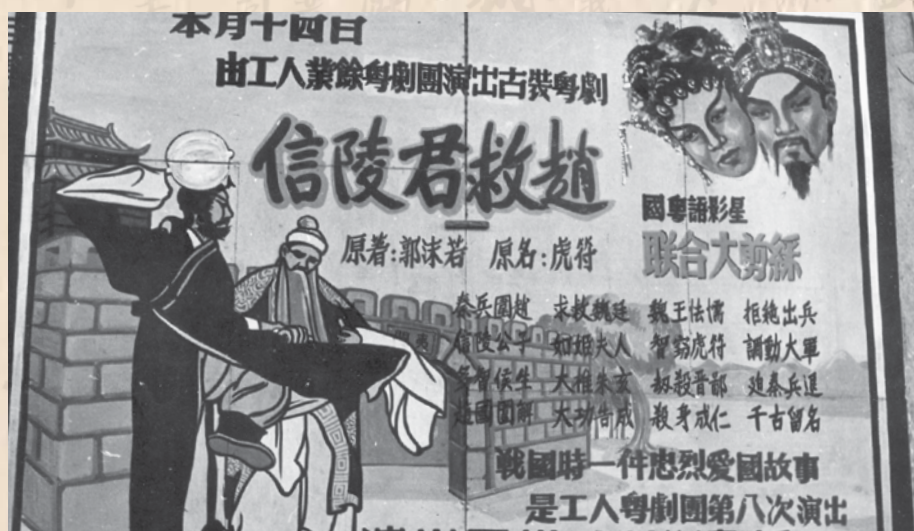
本月十四日

由工人業餘粵劇團演出古裝粵劇

信陵君救趙

原着：郭沫若　原名：虎符

國粵語影星

联合大剪綵

秦兵圍趙　求救魏廷　魏王怯懦　拒絕出兵

信陵公子　如姬夫人　智竊虎符　調動大軍

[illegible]侯生　大椎朱亥　叔殺晉鄙　迫秦兵退

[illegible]圍解　大功告成　殺身成仁　千古留名

戰國時一件忠烈愛國故事

是工人粵劇團第八次演出